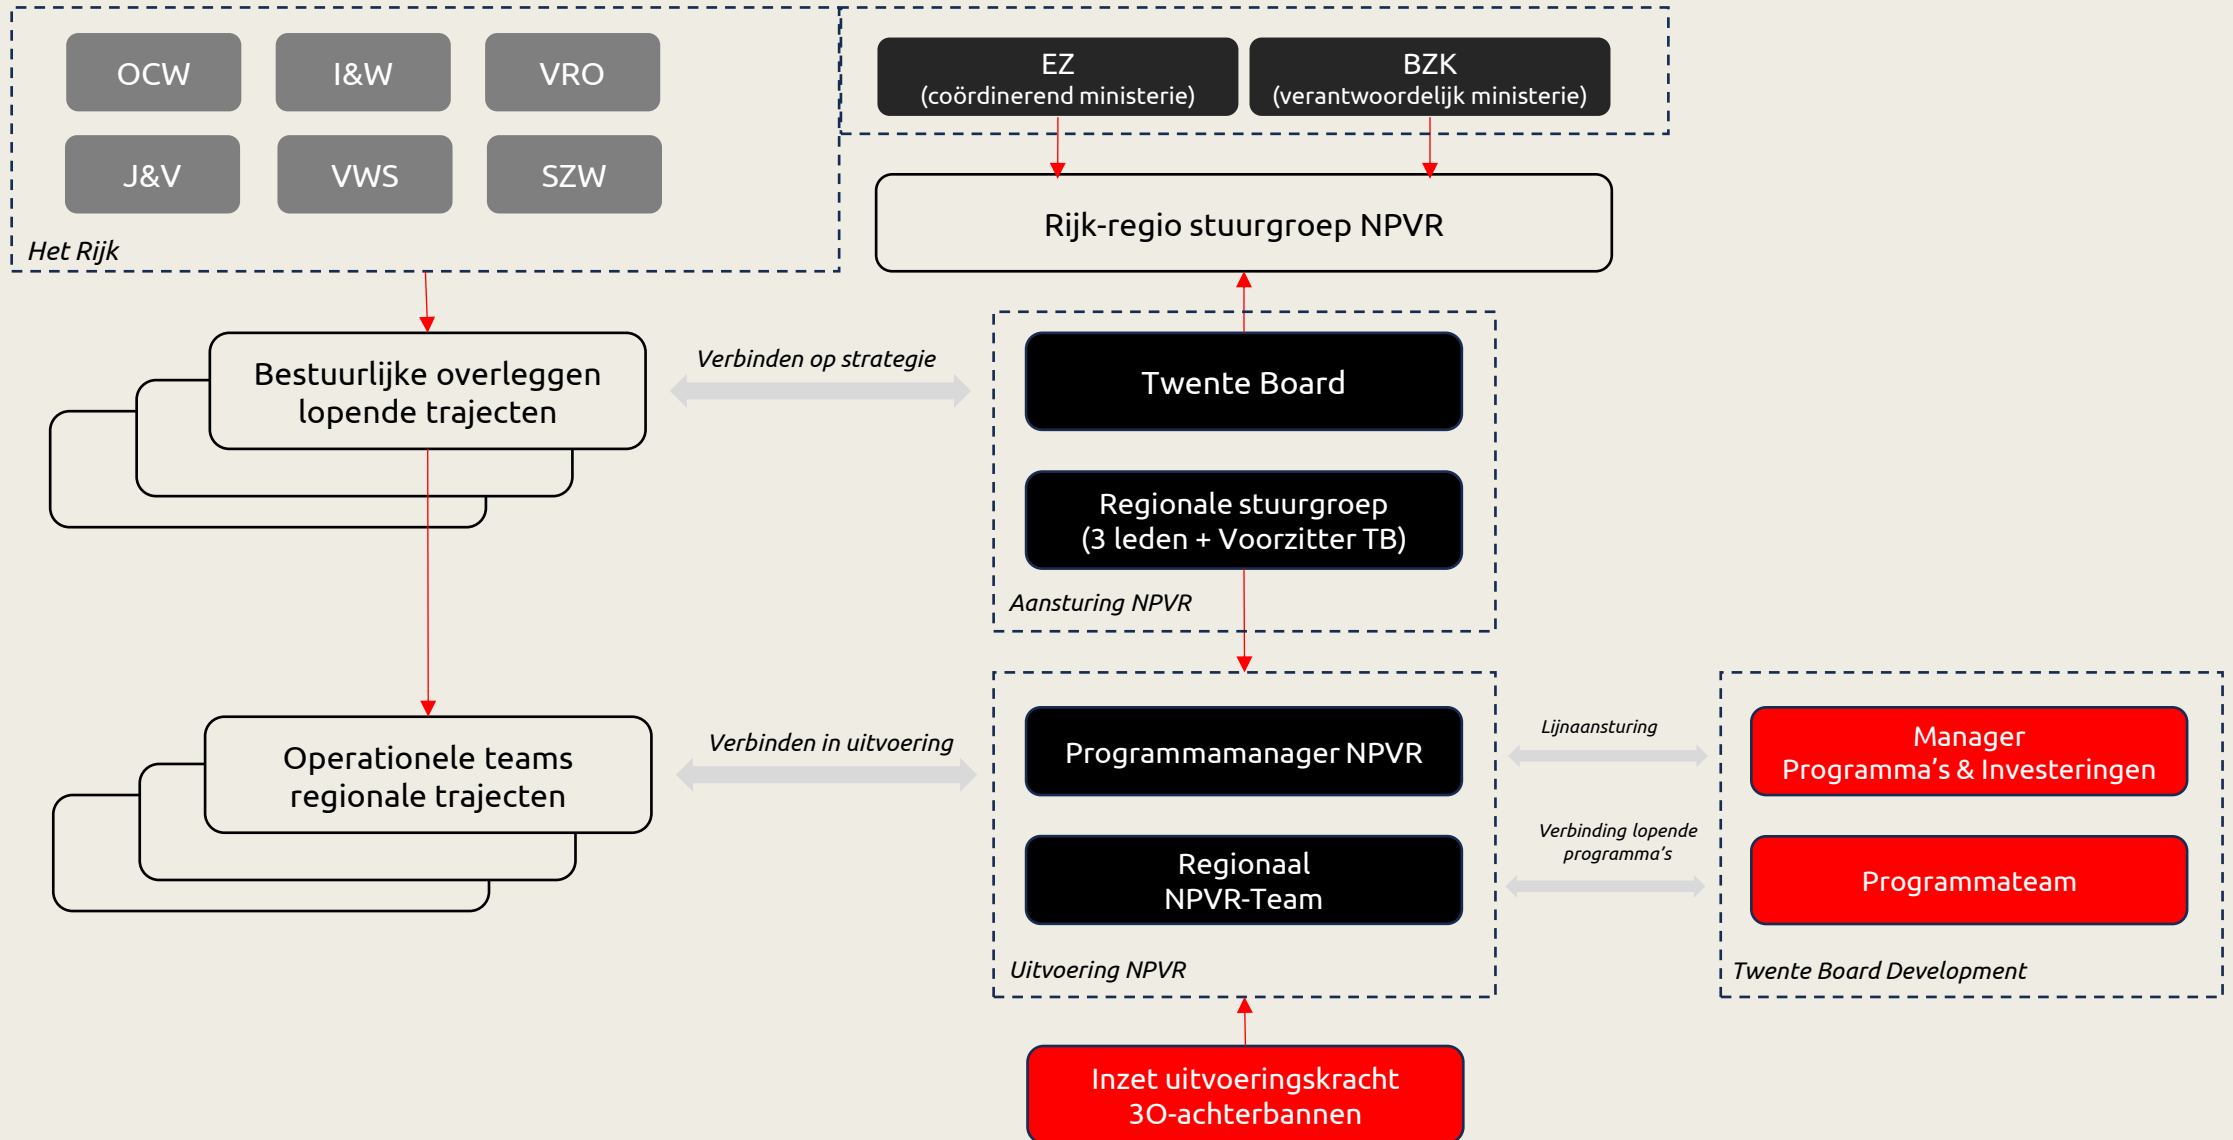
OCW
I&W
VRO
J&V
VWS
SZW
Het Rijk

EZ
(coördinerend ministerie)
BZK
(verantwoordelijk ministerie)

Rijk-regio stuurgroep NPVR

Bestuurlijke overleggen lopende trajecten

Verbinden op strategie

Twente Board

Regionale stuurgroep
(3 leden + Voorzitter TB)

Aansturing NPVR

Operationele teams regionale trajecten

Verbinden in uitvoering

Programmamanager NPVR

Regionaal
NPVR-Team

Uitvoering NPVR

Lijnaansturing

Verbinding lopende programma's

Manager
Programma's & Investeringen

Programmateam

Twente Board Development

Inzet uitvoeringskracht
30-achterbannen